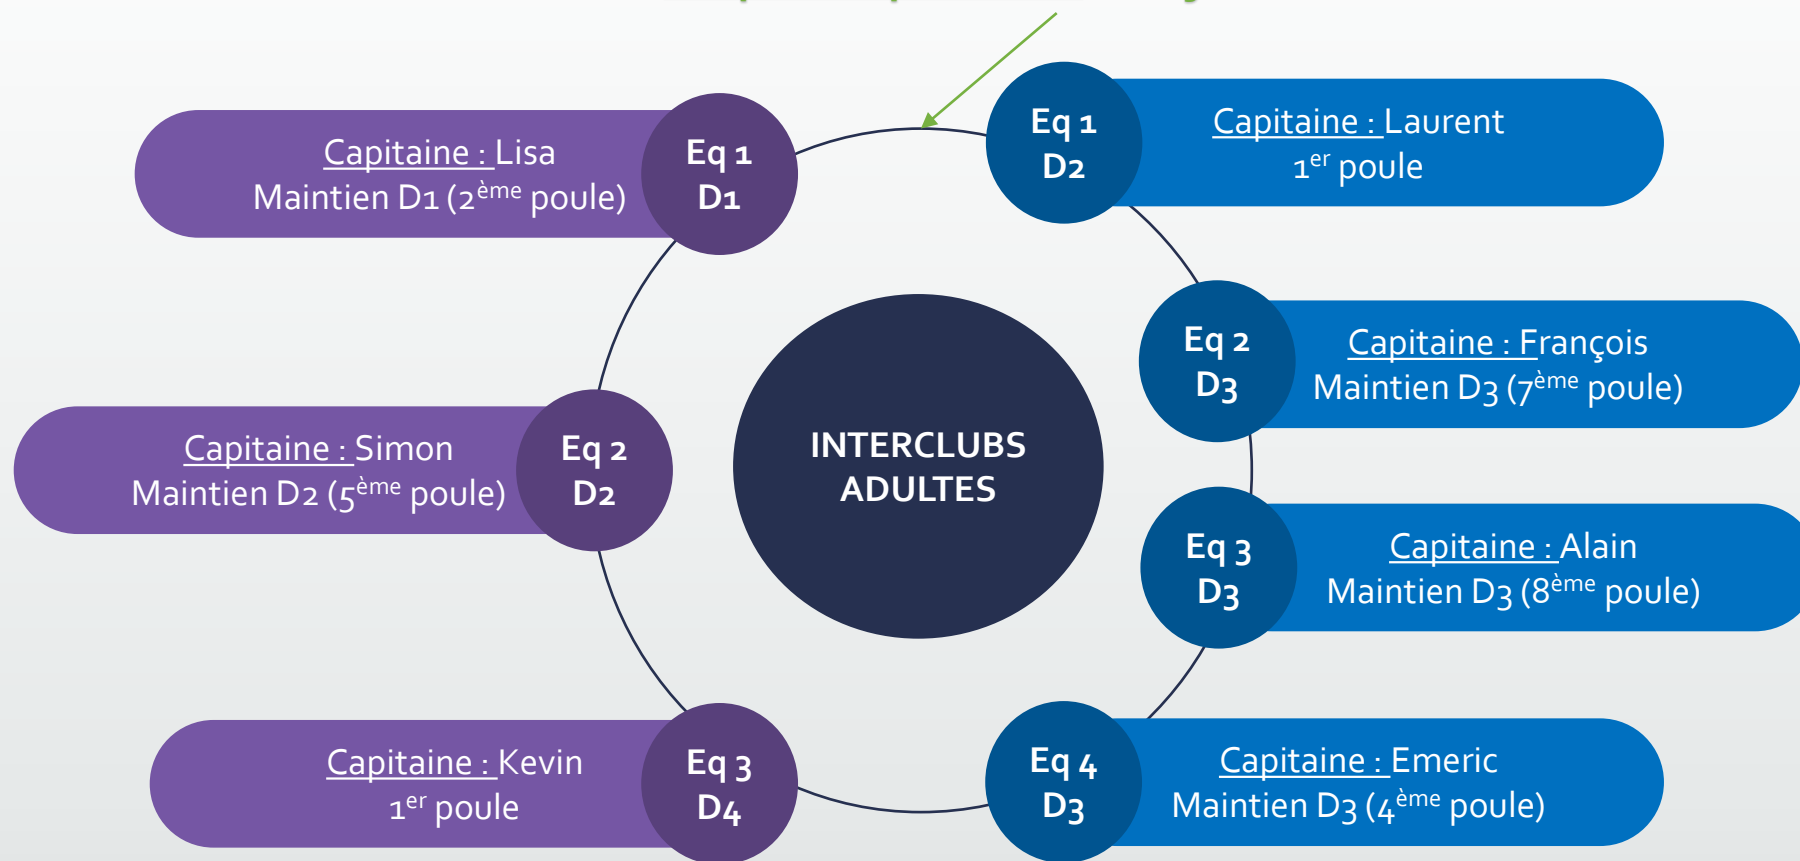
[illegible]

Capitaine : Lisa
Maintien D1 ($2^{ème}$ poule)

Eq 1
D1

Eq 1
D2

Capitaine : Laurent
$1^{er}$ poule

Eq 2
D3

Capitaine : François
Maintien D3 ($7^{ème}$ poule)

Capitaine : Simon
Maintien D2 ($5^{ème}$ poule)

Eq 2
D2

INTERCLUBS
ADULTES

Eq 3
D3

Capitaine : Alain
Maintien D3 ($8^{ème}$ poule)

Capitaine : Kevin
$1^{er}$ poule

Eq 3
D4

Eq 4
D3

Capitaine : Emeric
Maintien D3 ($4^{ème}$ poule)